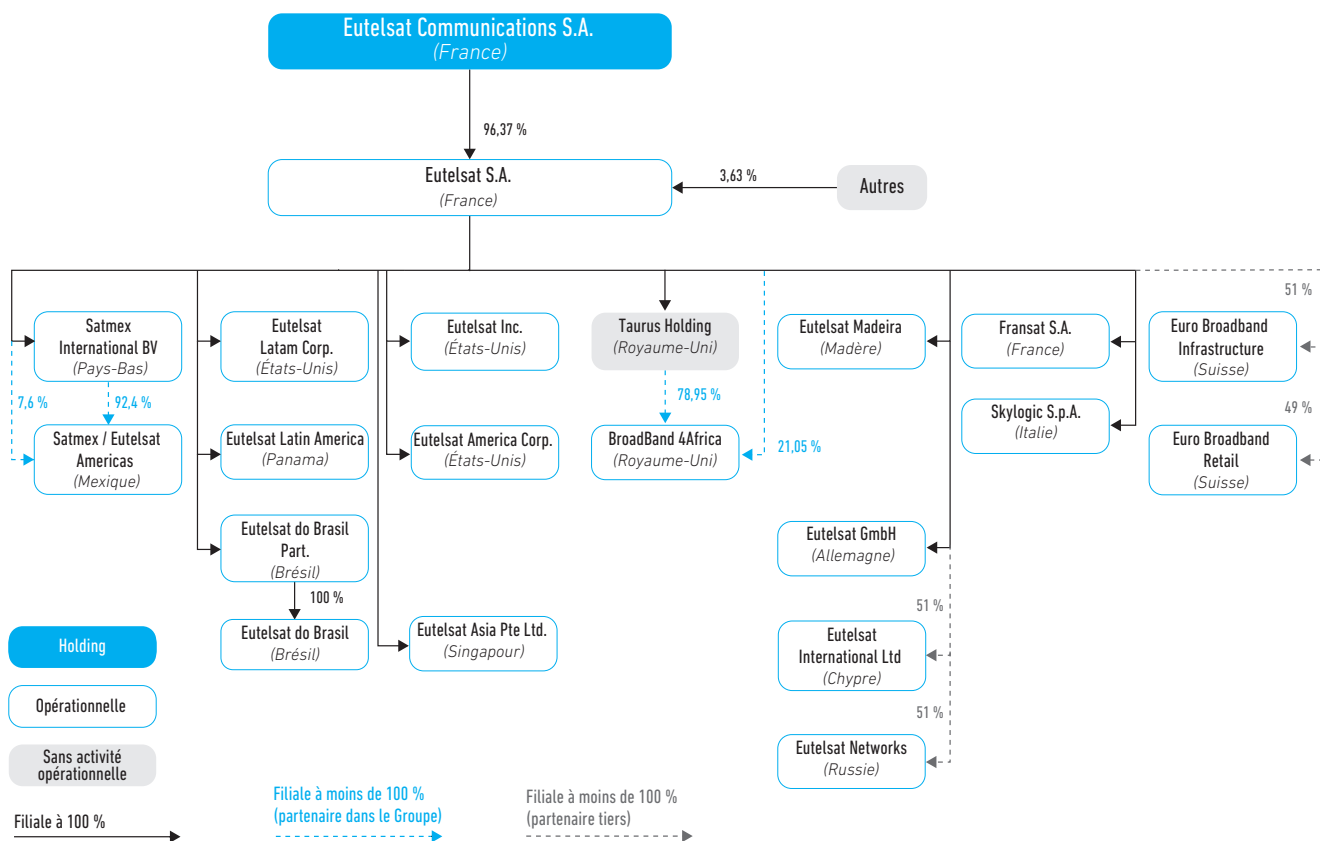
Eutelsat Communications S.A.
(France)

96,37 %

Eutelsat S.A.
(France)

3,63 %

Autres

Satmex International BV
(Pays-Bas)

7,6 %

92,4 %

Satmex / Eutelsat Americas
(Mexique)

Eutelsat Latam Corp.
(États-Unis)

Eutelsat Latin America
(Panama)

Eutelsat do Brasil Part.
(Brésil)

100 %

Eutelsat do Brasil
(Brésil)

Eutelsat Inc.
(États-Unis)

Eutelsat America Corp.
(États-Unis)

Eutelsat Asia Pte Ltd.
(Singapour)

Taurus Holding
(Royaume-Uni)

78,95 %

BroadBand 4Africa
(Royaume-Uni)

21,05 %

Eutelsat Madeira
(Madère)

Eutelsat GmbH
(Allemagne)

51 %

Eutelsat International Ltd
(Chypre)

51 %

Eutelsat Networks
(Russie)

Fransat S.A.
(France)

Skylogic S.p.A.
(Italie)

51 %

Euro Broadband Infrastructure
(Suisse)

49 %

Euro Broadband Retail
(Suisse)

Holding

Opérationnelle

Sans activité opérationnelle

Filiale à 100 %

Filiale à moins de 100 %
(partenaire dans le Groupe)

Filiale à moins de 100 %
(partenaire tiers)